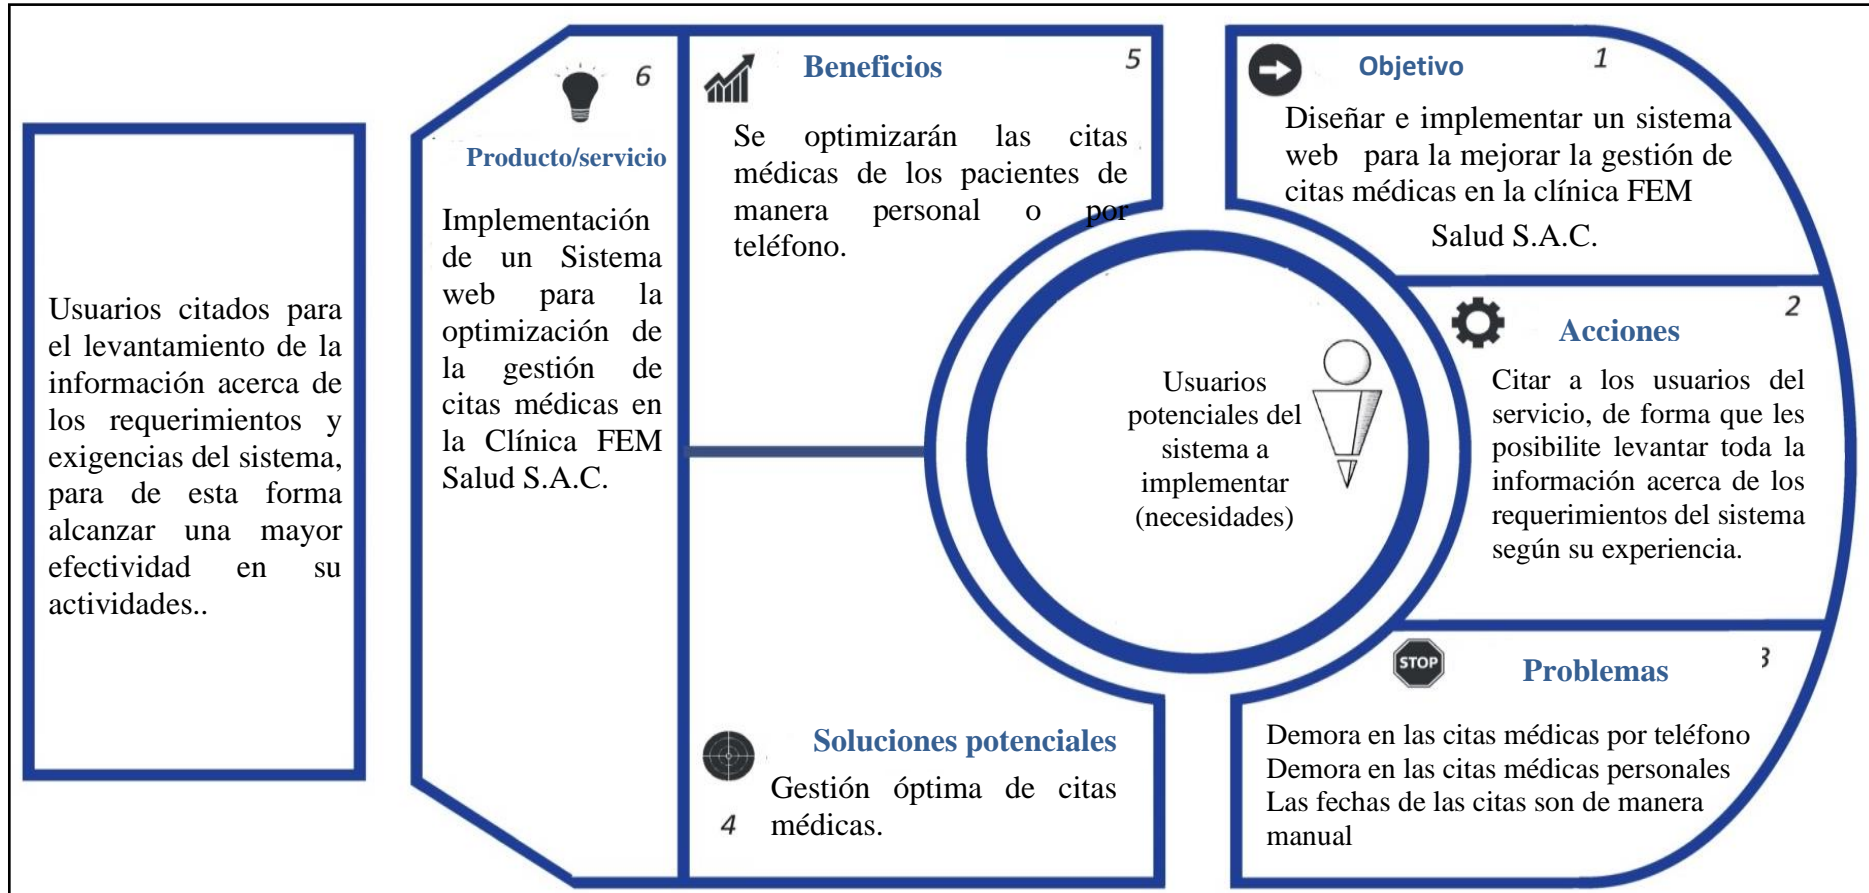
Usuarios citados para el levantamiento de la información acerca de los requerimientos y exigencias del sistema, para de esta forma alcanzar una mayor efectividad en su actividades..

6

Producto/servicio

Implementación de un Sistema web para la optimización de la gestión de citas médicas en la Clínica FEM Salud S.A.C.

Beneficios

5

Se optimizarán las citas médicas de los pacientes de manera personal o por teléfono.

Objetivo

1

Diseñar e implementar un sistema web para la mejorar la gestión de citas médicas en la clínica FEM Salud S.A.C.

Usuarios potenciales del sistema a implementar (necesidades)

Acciones

2

Citar a los usuarios del servicio, de forma que les posibilite levantar toda la información acerca de los requerimientos del sistema según su experiencia.

STOP

Problemas

3

Demora en las citas médicas por teléfono
Demora en las citas médicas personales
Las fechas de las citas son de manera manual

Soluciones potenciales

4

Gestión óptima de citas médicas.